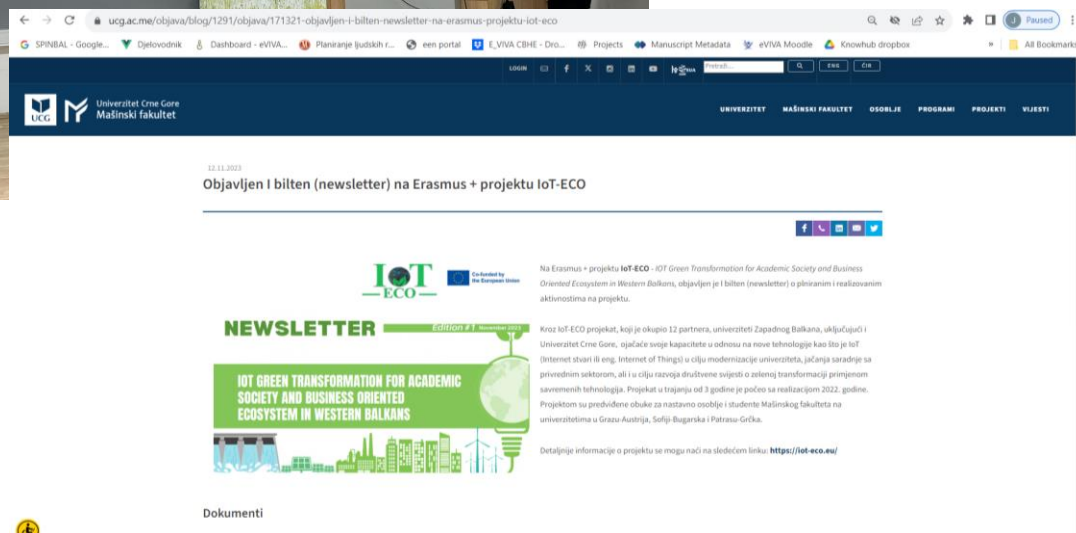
ucg.ac.me/objava/blog/1291/objava/171321-objavljen-i-bilten-newsletter-na-erasmus-projektu-iot-eco

J Paused

SPINBAL - Google... Djelovodnik Dashboard - eVIVA... Planiranje ljudskih r... een portal E_VIVA CBHE - Dro... Projects Manuscript Metadata eVIVA Moodle Knowhub dropbox » All Bookmarks

LOGIN Pretraži... ENG ĆIR

UCG Univerzitet Crne Gore Mašinski fakultet

UNIVERZITET MAŠINSKI FAKULTET OSOBLJE PROGRAMI PROJEKTI VIJESTI

12.11.2023

Objavljen I bilten (newsletter) na Erasmus + projektu IoT-ECO

IoT ECO Co-funded by the European Union

NEWSLETTER Edition #1 November 2023

IOT GREEN TRANSFORMATION FOR ACADEMIC SOCIETY AND BUSINESS ORIENTED ECOSYSTEM IN WESTERN BALKANS

Na Erasmus + projektu **IoT-ECO** - *IOT Green Transformation for Academic Society and Business Oriented Ecosystem in Western Balkans*, objavljen je I bilten (newsletter) o planiranim i realizovanim aktivnostima na projektu.

Kroz IoT-ECO projekat, koji je okupio 12 partnera, univerziteti Zapadnog Balkana, uključujući i Univerzitet Crne Gore, ojačaće svoje kapacitete u odnosu na nove tehnologije kao što je IoT (Internet stvari ili eng. Internet of Things) u cilju modernizacije univerziteta, jačanja saradnje sa privrednim sektorom, ali i u cilju razvoja društvene svijesti o zelenoj transformaciji primjenom savremenih tehnologija. Projekat u trajanju od 3 godine je počeo sa realizacijom 2022. godine. Projektom su predviđene obuke za nastavno osoblje i studente Mašinskog fakulteta na univerzitetima u Grazu-Austrija, Sofiji-Bugarska i Patrasu-Grčka.

Detaljnije informacije o projektu se mogu naći na sledećem linku: **https://iot-eco.eu/**

Dokumenti